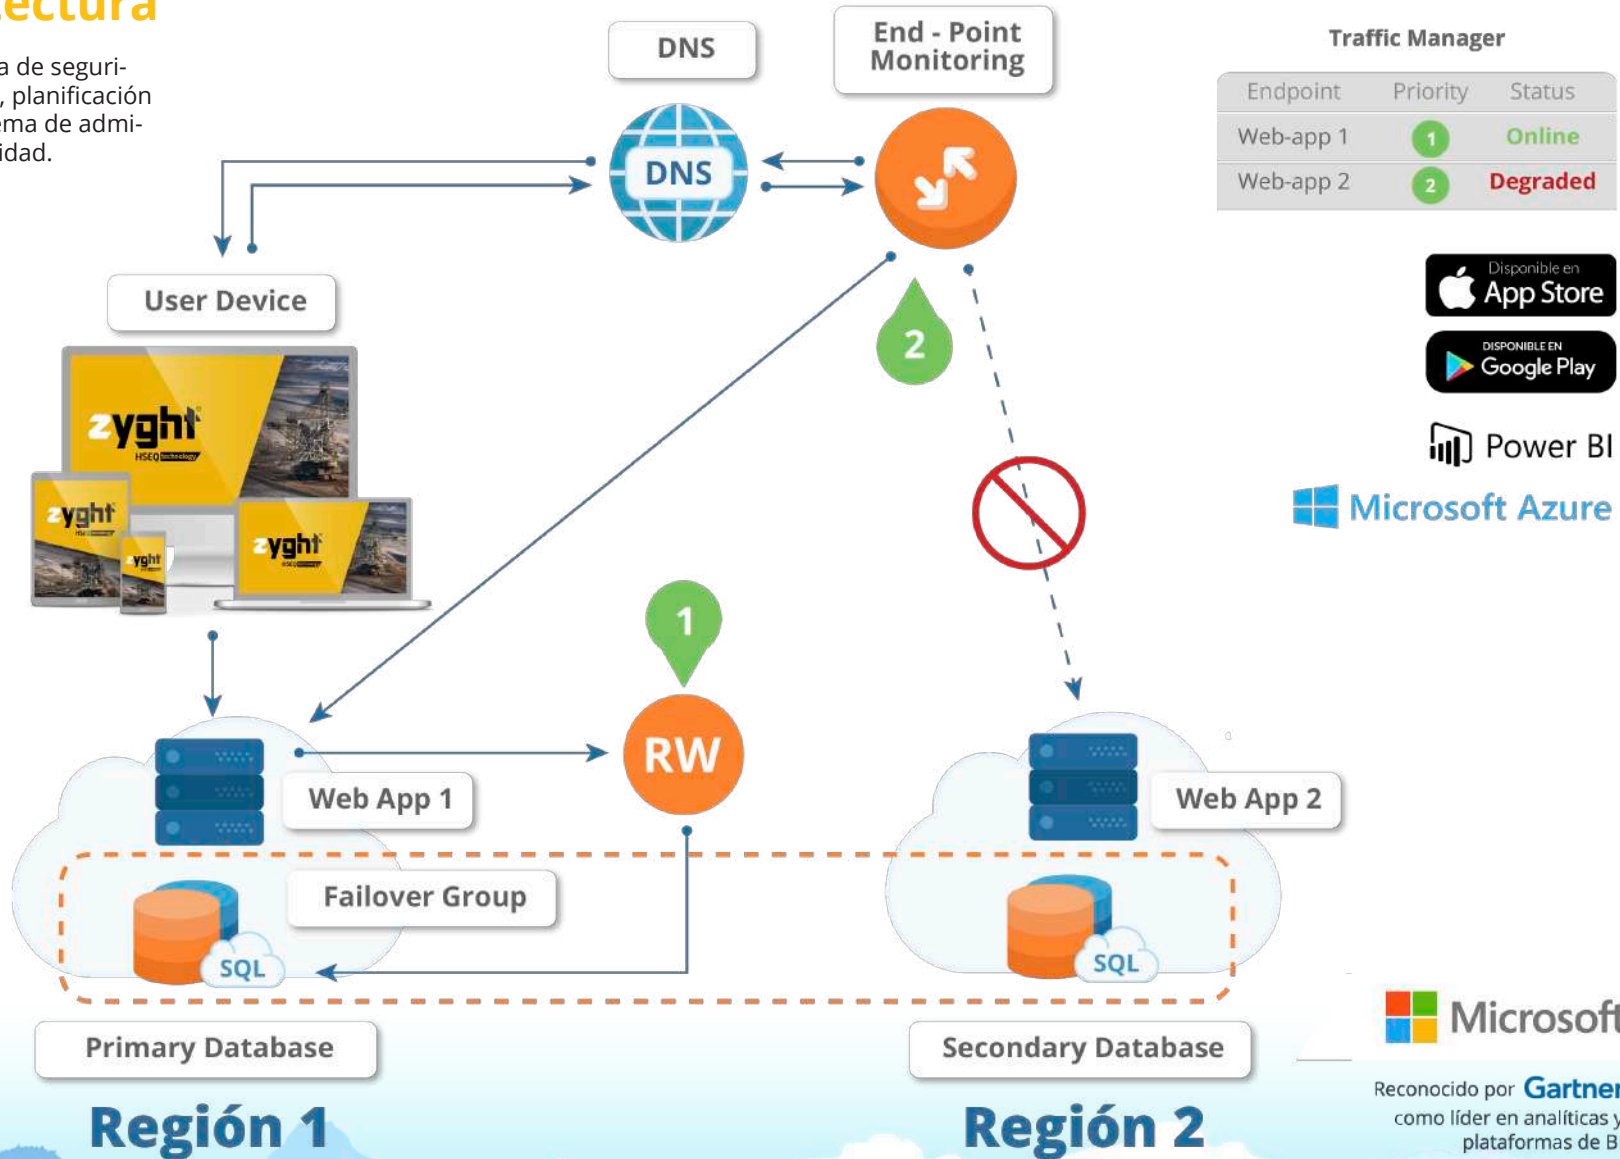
ectura

a de seguri-, planificación ema de admi-idad.

DNS

End - Point Monitoring

DNS

Traffic Manager

| Endpoint | Priority | Status |
|---|---|---|
| Web-app 1 | 1 | Online |
| Web-app 2 | 2 | Degraded |

Disponible en App Store

DISPONIBLE EN Google Play

Power BI

Microsoft Azure

User Device

zyght HSEQ

zyght

zyght

zyght

2

1

RW

Web App 1

Web App 2

Failover Group

SQL

SQL

Primary Database

Secondary Database

Microsoft

Reconocido por Gartner como líder en analíticas y plataformas de B

Región 1

Región 2